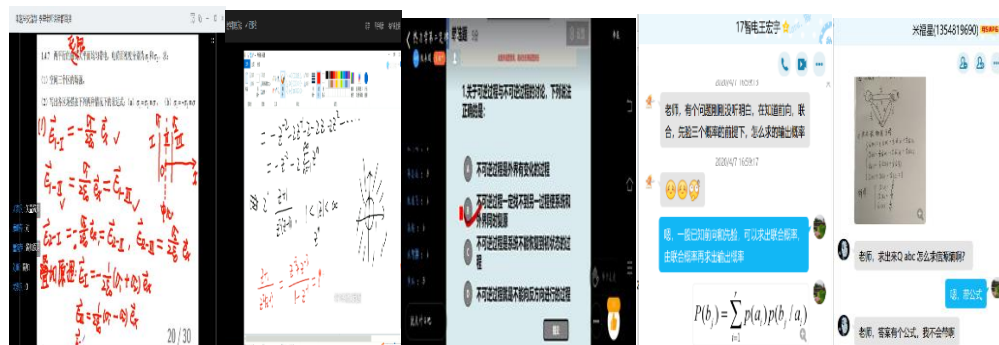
1.关于可逆过程与不可逆过程的讨论，下列说法正确的是：

不可逆过程是外界有变化的过程

不可逆过程一定找不到另一过程使系统和外界同时复原

不可逆过程是系统不能恢复到初状态的过程

不可逆过程是就是不能向反方向进行的过程

17智电王宏宇

老师，有个问题刚刚没听明白，在知道前向，联合，先验三个概率的前提下，怎么求的输出概率

2020/4/7 16:59:17

嗯，一般已知前向和先验，可以求出联合概率，由联合概率再求出输出概率

$P(b_j)=\sum_{i=1}^{r}p(a_i)p(b_j/a_i)$

米福星(1354819690)

老师，求出来Q abc 怎么求信源概率啊?

嗯，那公式

老师，答案有个公式，我不会带啊

20/30